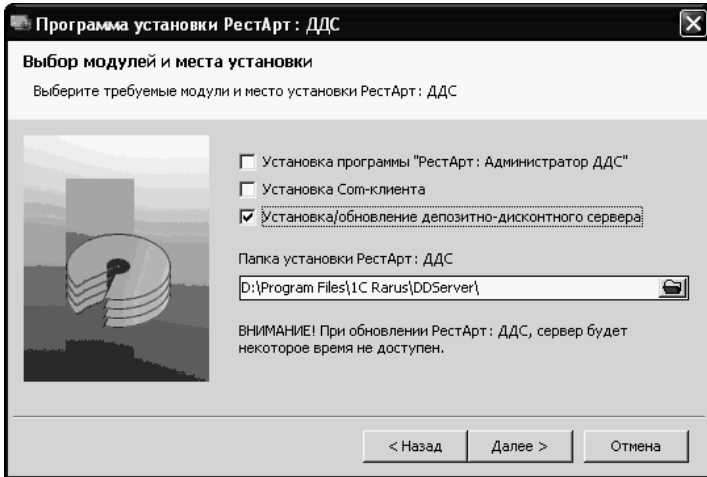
Программа установки РестАрт: ДДС

Выбор модулей и места установки

Выберите требуемые модули и место установки РестАрт: ДДС

Установка программы "РестАрт: Администратор ДДС"

Установка Com-клиента

Установка/обновление депозитно-дисконтного сервера

Папка установки РестАрт: ДДС

D:\Program Files\1C Rarus\DDServer\

ВНИМАНИЕ! При обновлении РестАрт: ДДС, сервер будет некоторое время не доступен.

< Назад

Далее >

Отмена